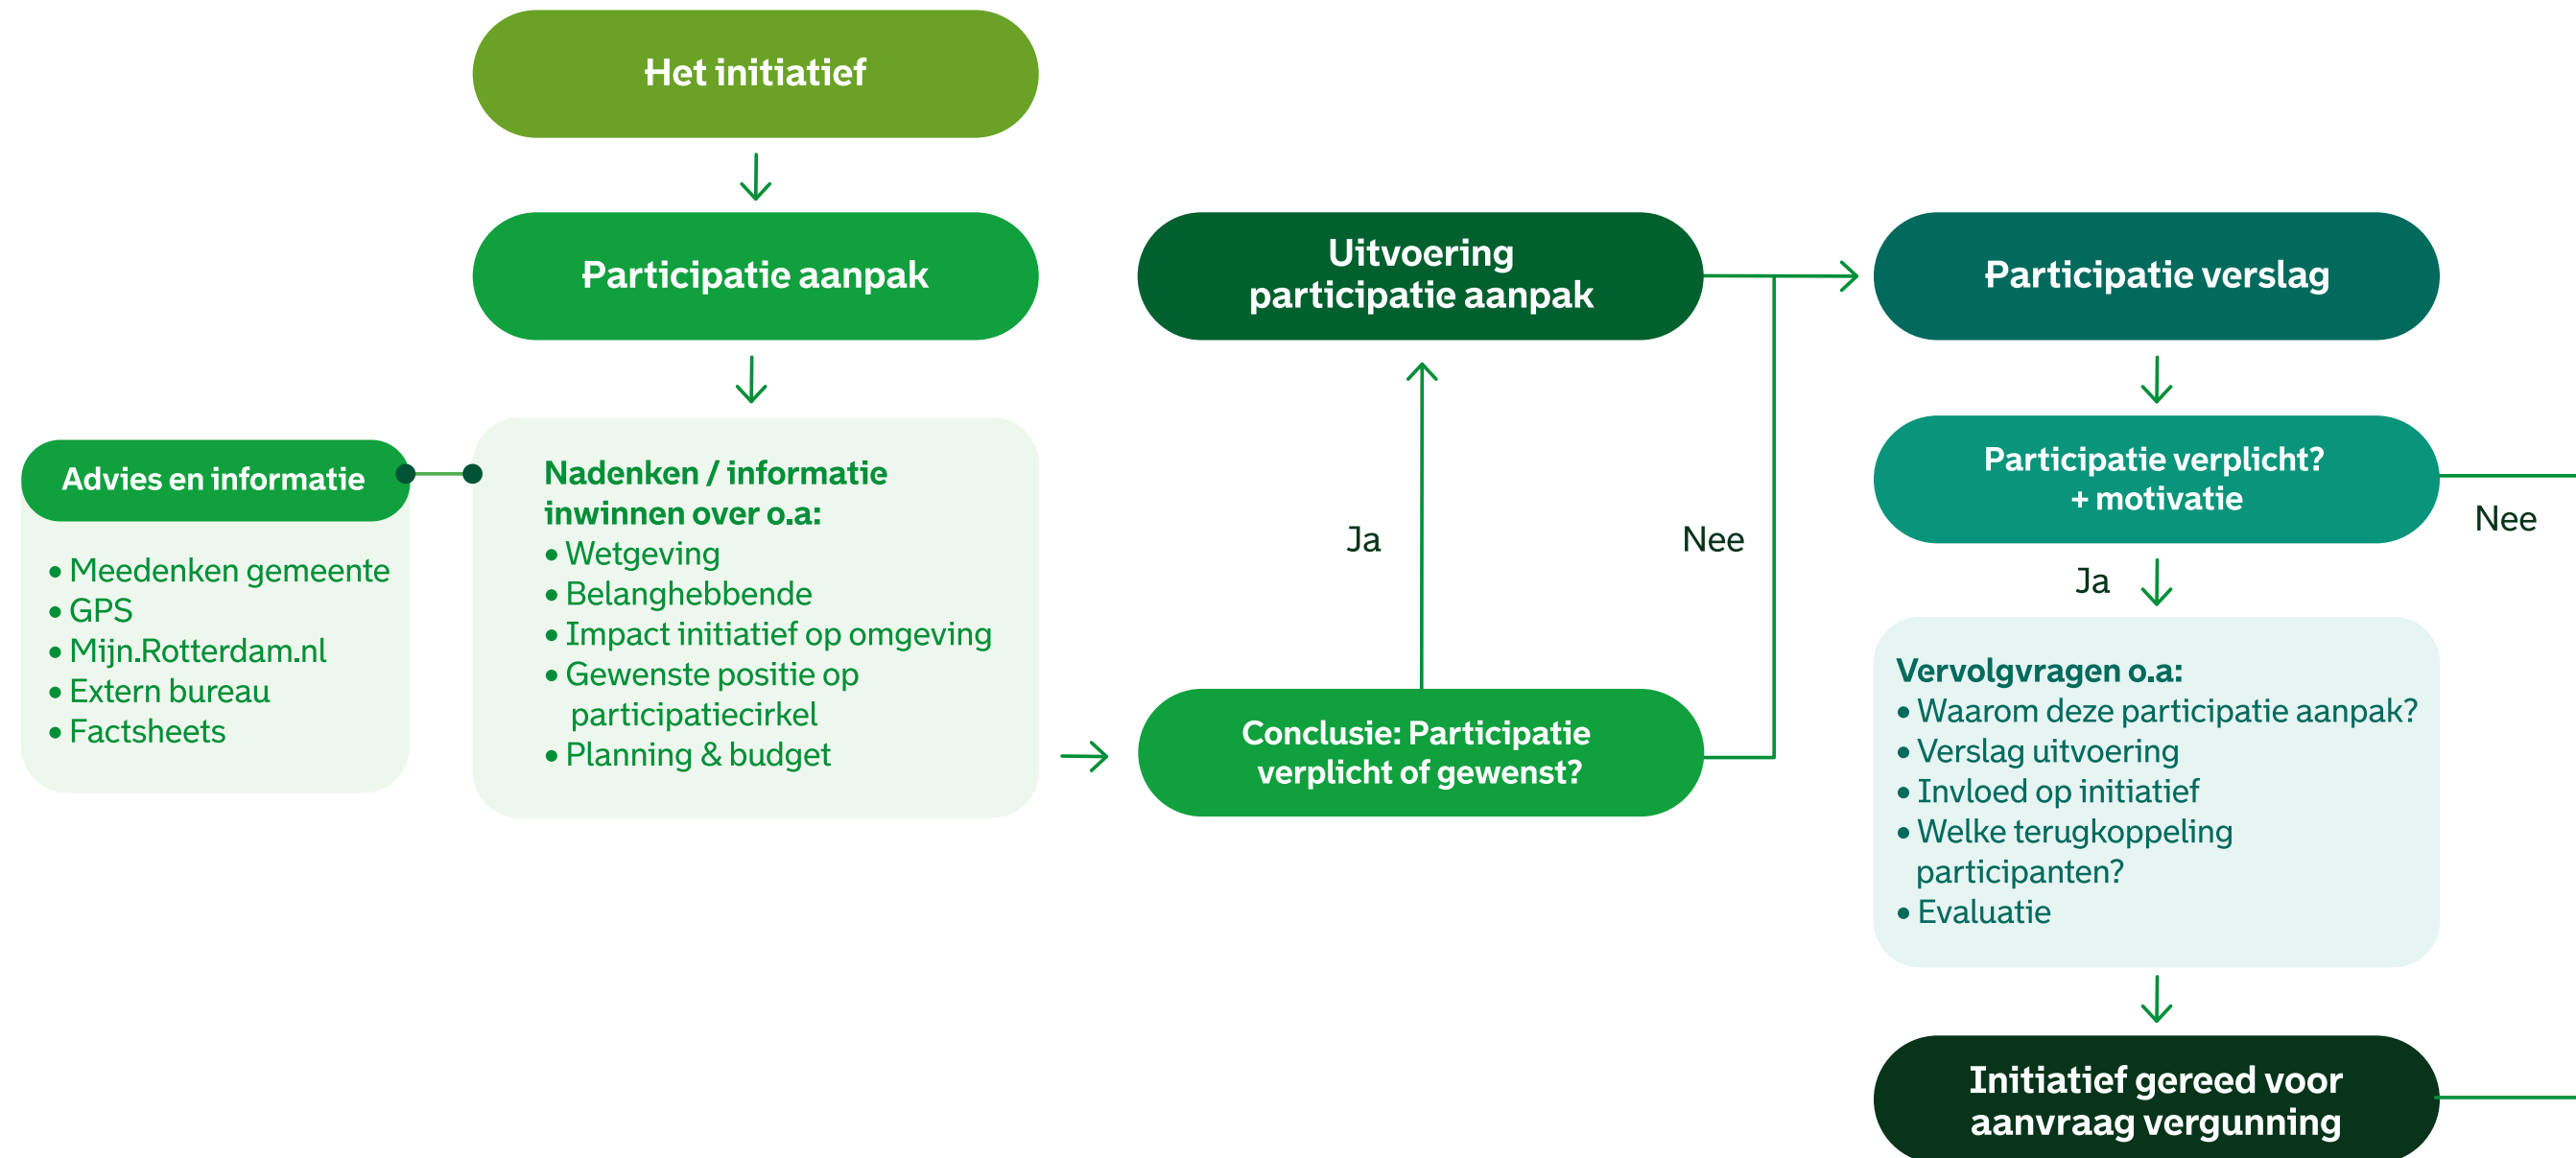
Het initiatief

Participatie aanpak

Advies en informatie

• Meedenken gemeente
• GPS
• Mijn.Rotterdam.nl
• Extern bureau
• Factsheets

Nadenken / informatie inwinnen over o.a:
• Wetgeving
• Belanghebbende
• Impact initiatief op omgeving
• Gewenste positie op participatiecirkel
• Planning & budget

Uitvoering participatie aanpak

Ja

Nee

Conclusie: Participatie verplicht of gewenst?

Participatie verslag

Participatie verplicht? + motivatie

Nee

Ja

Vervolgvragen o.a:
• Waarom deze participatie aanpak?
• Verslag uitvoering
• Invloed op initiatief
• Welke terugkoppeling participanten?
• Evaluatie

Initiatief gereed voor aanvraag vergunning